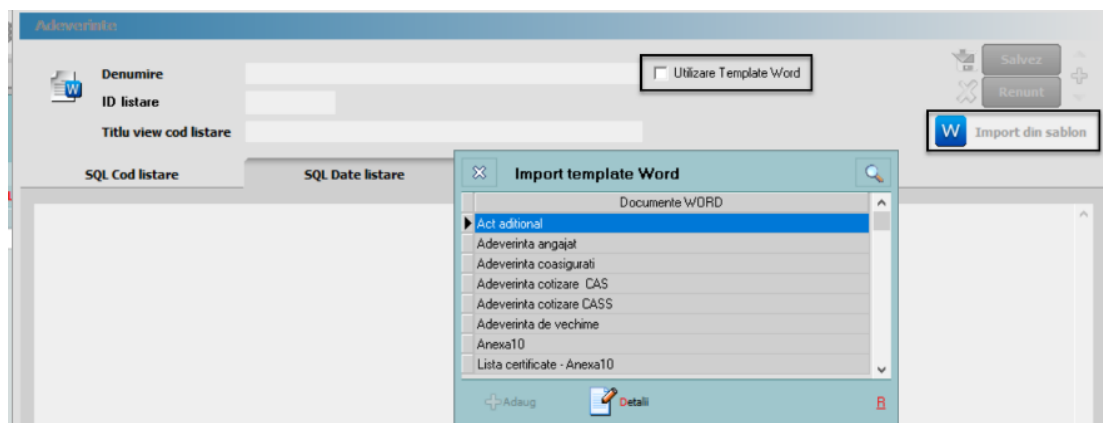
Adeverinte

Denumire
ID listare
Titlu view cod listare

Utilizare Template Word

Salvez
Renunt

Import din sablon

SQL Cod listare
SQL Date listare

Import template Word

| Documente WORD |
|---|
| Act aditional |
| Adeverinta angajat |
| Adeverinta coasigurati |
| Adeverinta cotizare CAS |
| Adeverinta cotizare CASS |
| Adeverinta de vechime |
| Anexa10 |
| Lista certificate - Anexa10 |

Adaug
Detalii
B